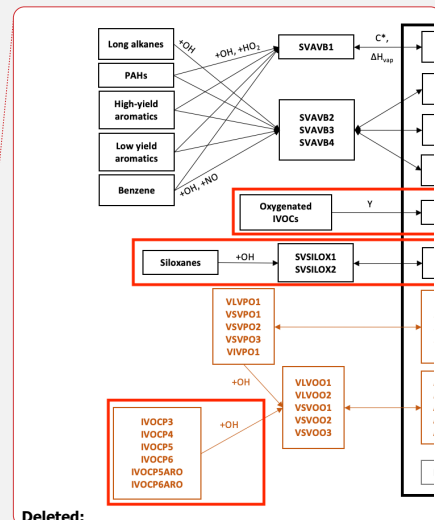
Long alkanes
PAHs
High-yield aromatics
Low yield aromatics
Benzene
+OH
+OH, +HO$_2$
+OH, +NO
SVAVB1
$C^*$, $\Delta H_{vap}$
SVAVB2
SVAVB3
SVAVB4
Oxygenated IVOCs
Y
Siloxanes
+OH
SVSILOX1
SVSILOX2
VLVPO1
VSVPO1
VSVPO2
VSVPO3
VIVPO1
+OH
VLVOO1
VLVOO2
VSVOO1
VSVOO2
VSVOO3
IVOCP3
IVOCP4
IVOCP5
IVOCP6
IVOCP5ARO
IVOCP6ARO
+OH
Deleted: